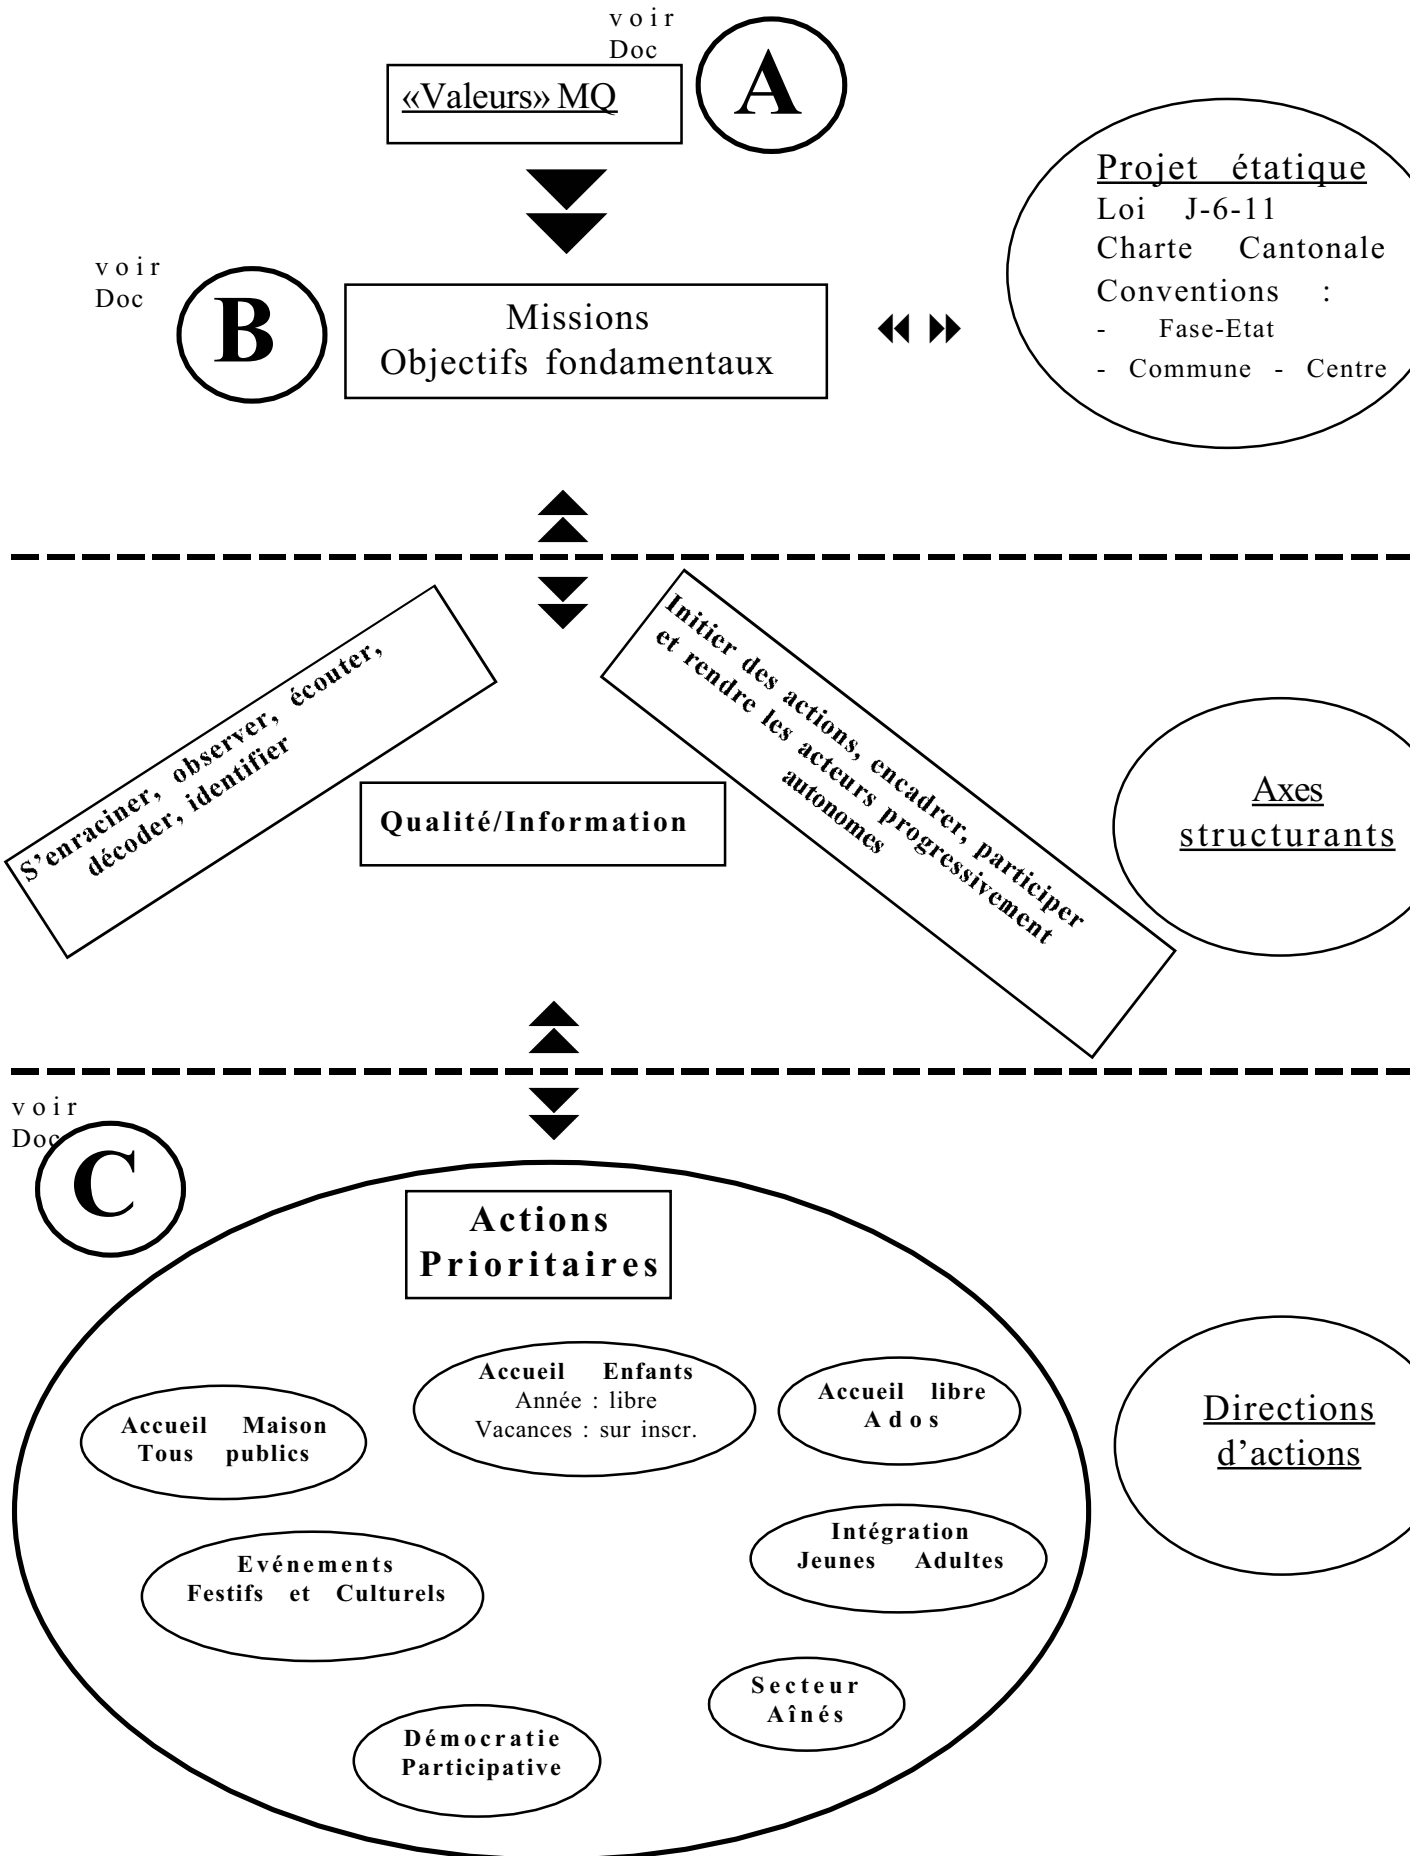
voir Doc

«Valeurs» MQ

A

Projet étatique
Loi J-6-11
Charte Cantonale
Conventions :
- Fase-Etat
- Commune - Centre

voir Doc

B

Missions
Objectifs fondamentaux

S'enraciner, observer, écouter, décoder, identifier

Qualité/Information

Initier des actions, encadrer, participer et rendre les acteurs progressivement autonomes

Axes structurants

voir Doc

C

Actions Prioritaires

Accueil Maison Tous publics

Accueil Enfants
Année : libre
Vacances : sur inscr.

Accueil libre Ados

Directions d'actions

Intégration Jeunes Adultes

Evénements Festifs et Culturels

Secteur Aînés

Démocratie Participative